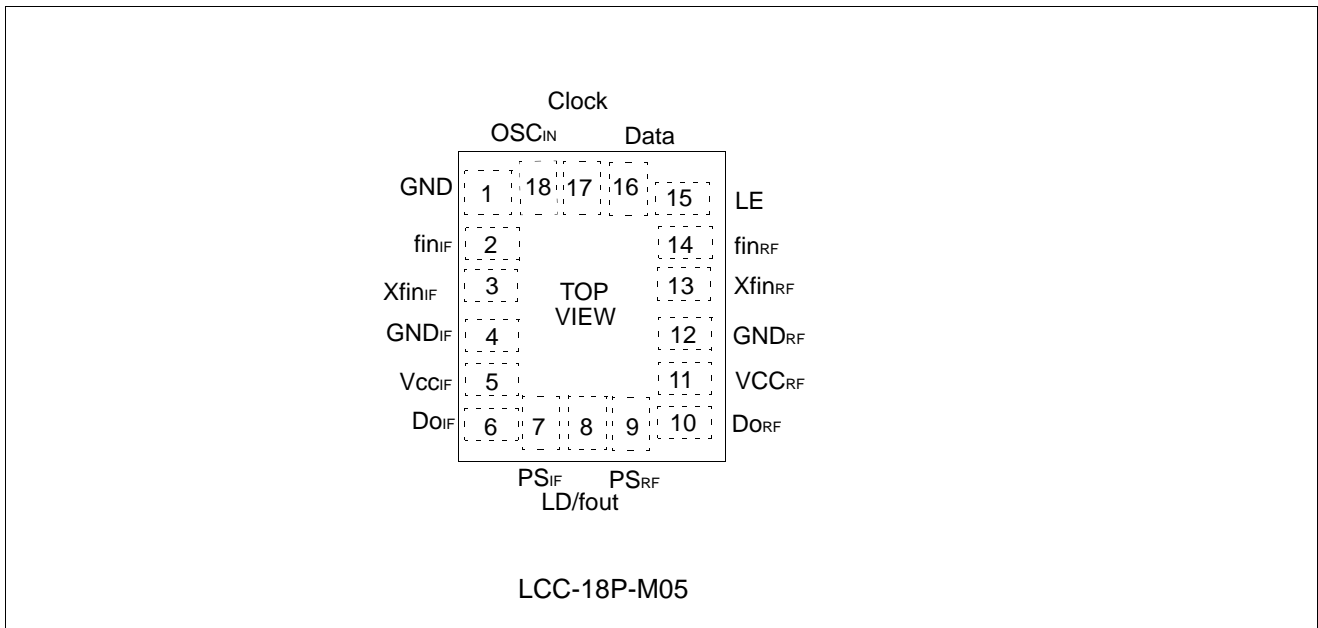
Clock

OSC$_{IN}$

Data

GND 1 18 17 16 15 LE

fin$_{IF}$ 2 14 fin$_{RF}$

Xfin$_{IF}$ 3 13 Xfin$_{RF}$

TOP VIEW

GND$_{IF}$ 4 12 GND$_{RF}$

Vcc$_{IF}$ 5 11 VCC$_{RF}$

Do$_{IF}$ 6 7 8 9 10 Do$_{RF}$

PS$_{IF}$

PS$_{RF}$

LD/fout

LCC-18P-M05